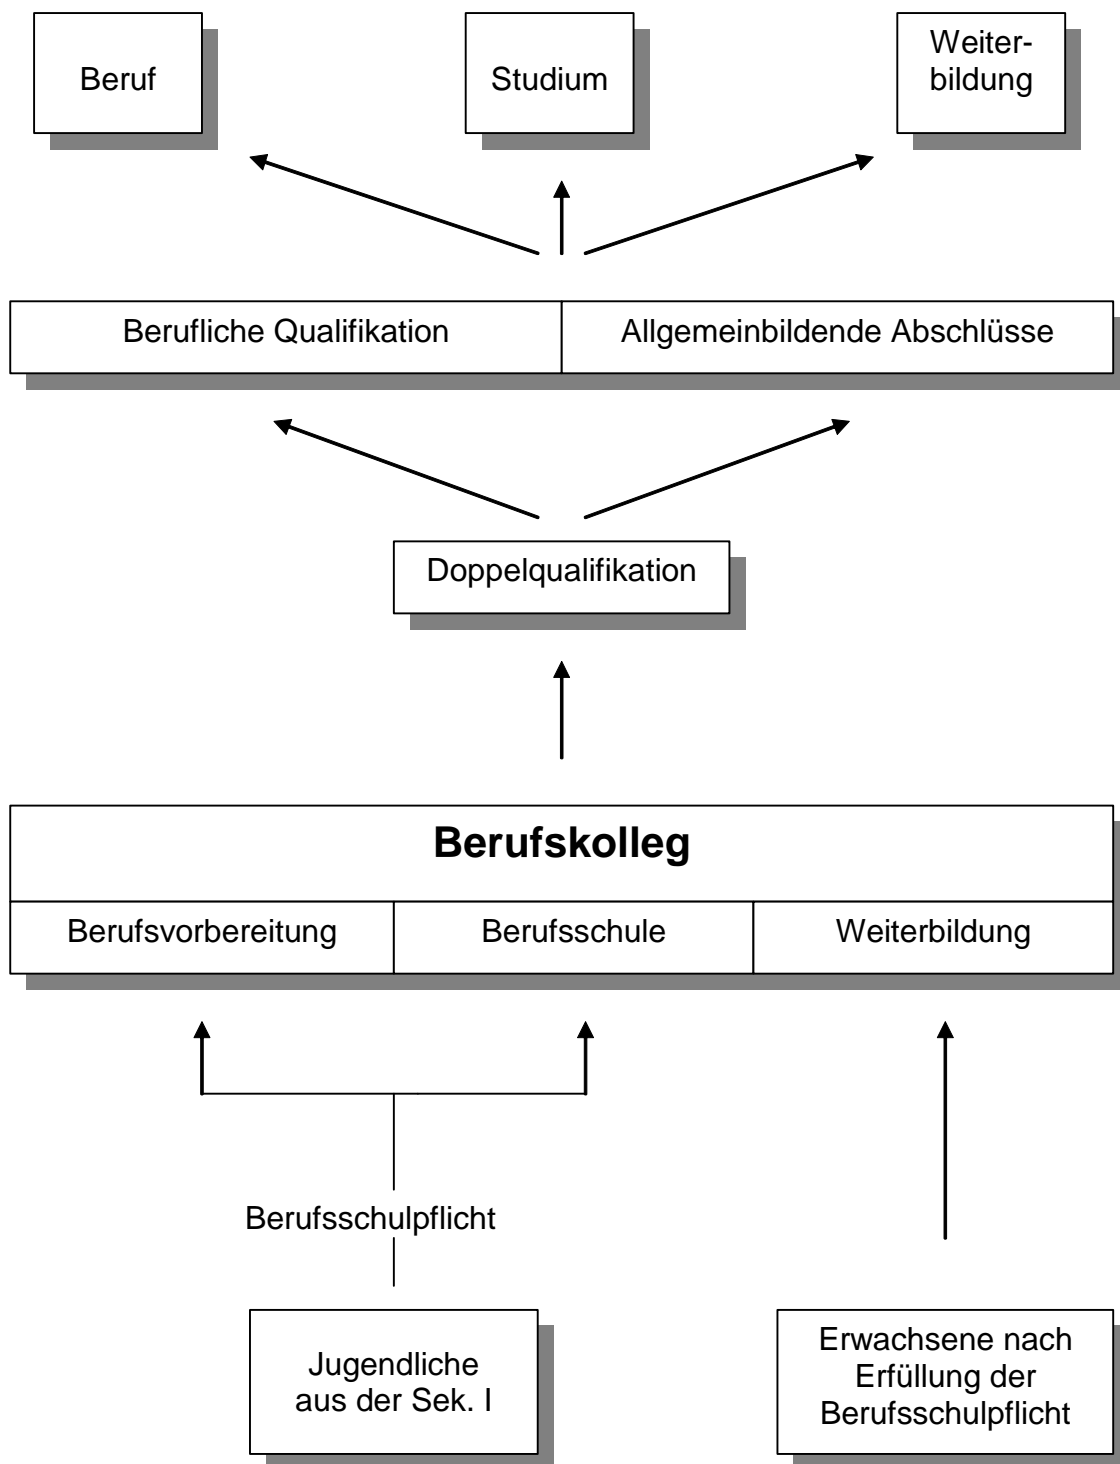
Beruf

Studium

Weiterbildung

Berufliche Qualifikation

Allgemeinbildende Abschlüsse

Doppelqualifikation

**Berufskolleg**

Berufsvorbereitung

Berufsschule

Weiterbildung

Berufsschulpflicht

Jugendliche aus der Sek. I

Erwachsene nach Erfüllung der Berufsschulpflicht